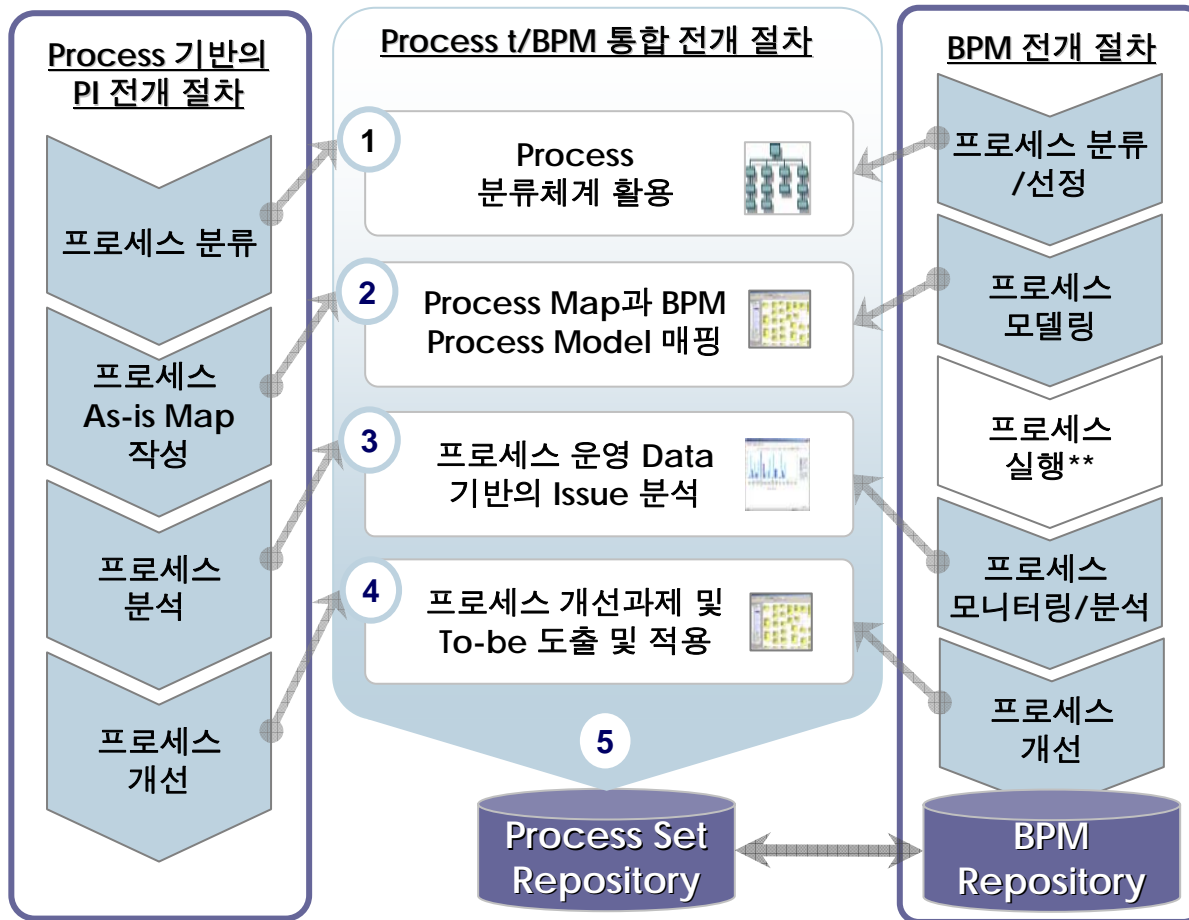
Process 기반의 PI 전개 절차

프로세스 분류

프로세스 As-is Map 작성

프로세스 분석

프로세스 개선

Process t/BPM 통합 전개 절차

1
Process 분류체계 활용

2
Process Map과 BPM Process Model 매핑

3
프로세스 운영 Data 기반의 Issue 분석

4
프로세스 개선과제 및 To-be 도출 및 적용

5

Process Set Repository

BPM 전개 절차

프로세스 분류 /선정

프로세스 모델링

프로세스 실행**

프로세스 모니터링/분석

프로세스 개선

BPM Repository